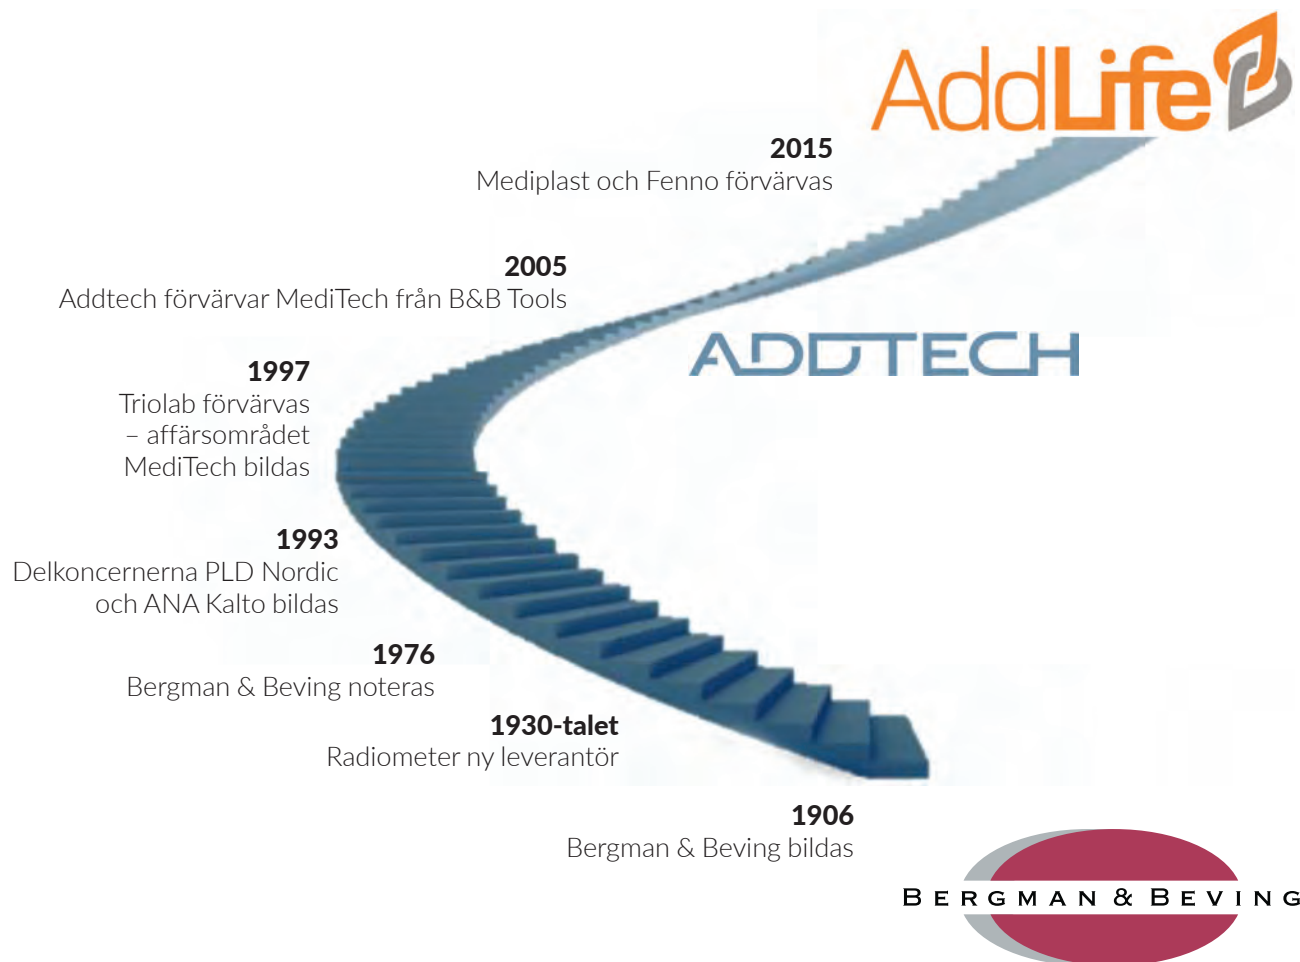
AddLife

2015
Mediplast och Fenno förvärvas

2005
Addtech förvärvar MediTech från B&B Tools

ADDTECH

1997
Triolab förvärvas – affärsområdet MediTech bildas

1993
Delkoncernerna PLD Nordic och ANA Kalto bildas

1976
Bergman & Beving noteras

1930-talet
Radiometer ny leverantör

1906
Bergman & Beving bildas

BERGMAN & BEVING